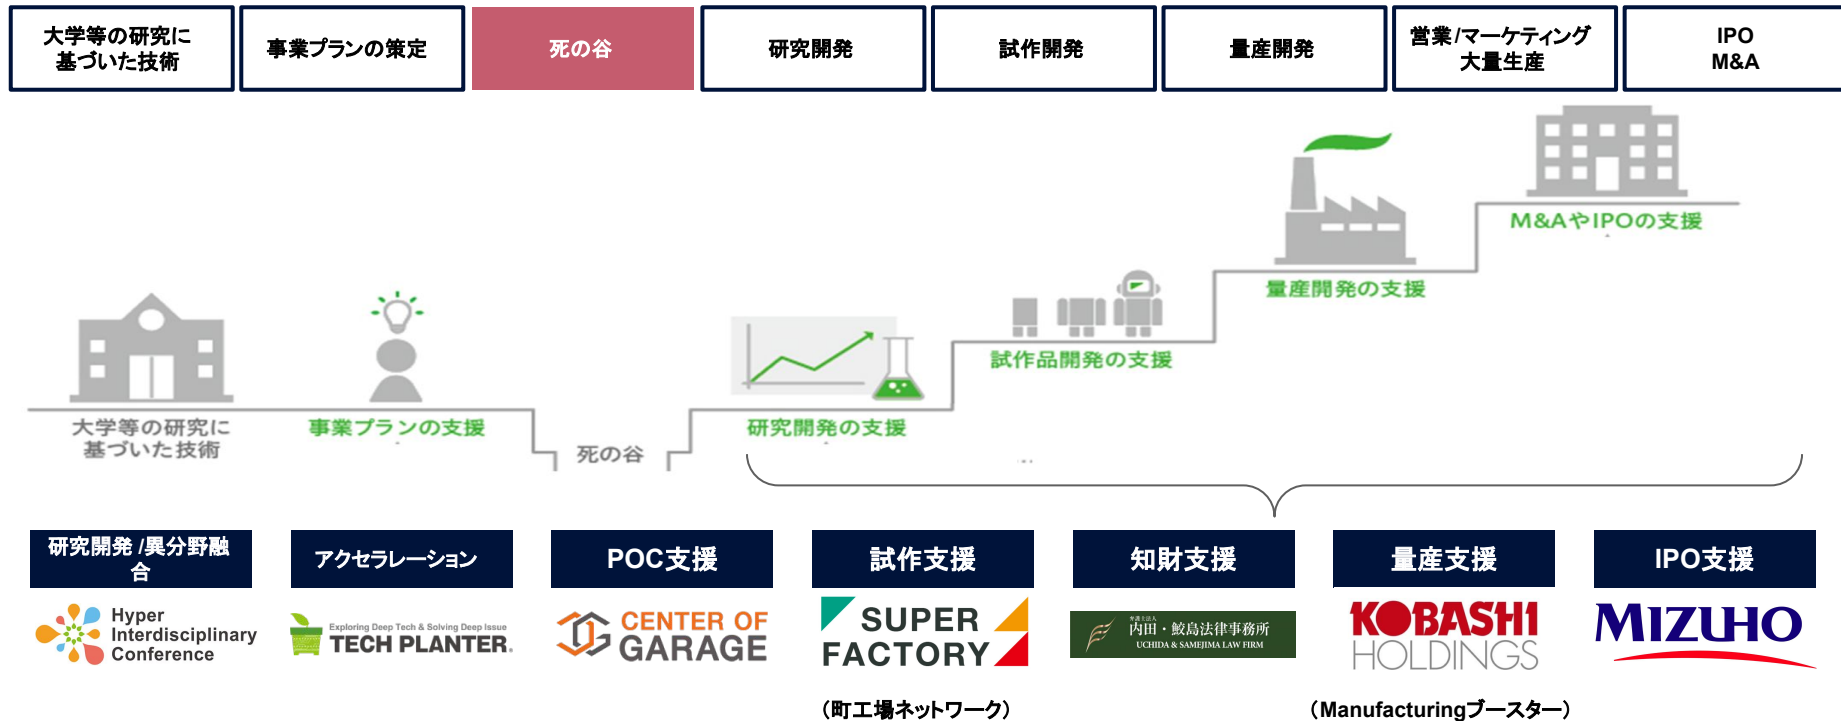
大学等の研究に基づいた技術

事業プランの策定

死の谷

研究開発

試作開発

量産開発

営業/マーケティング大量生産

IPO M&A

M&AやIPOの支援

量産開発の支援

試作品開発の支援

大学等の研究に基づいた技術

事業プランの支援

死の谷

研究開発の支援

研究開発 /異分野融合

アクセラレーション

POC支援

試作支援

知財支援

量産支援

IPO支援

Hyper Interdisciplinary Conference

Exploring Deep Tech & Solving Deep Issue TECH PLANTER

CENTER OF GARAGE

SUPER FACTORY

(町工場ネットワーク)

内田・鮫島法律事務所 UCHIDA & SAMEJIMA LAW FIRM

KOBASHI HOLDINGS

(Manufacturingブースター)

MIZUHO